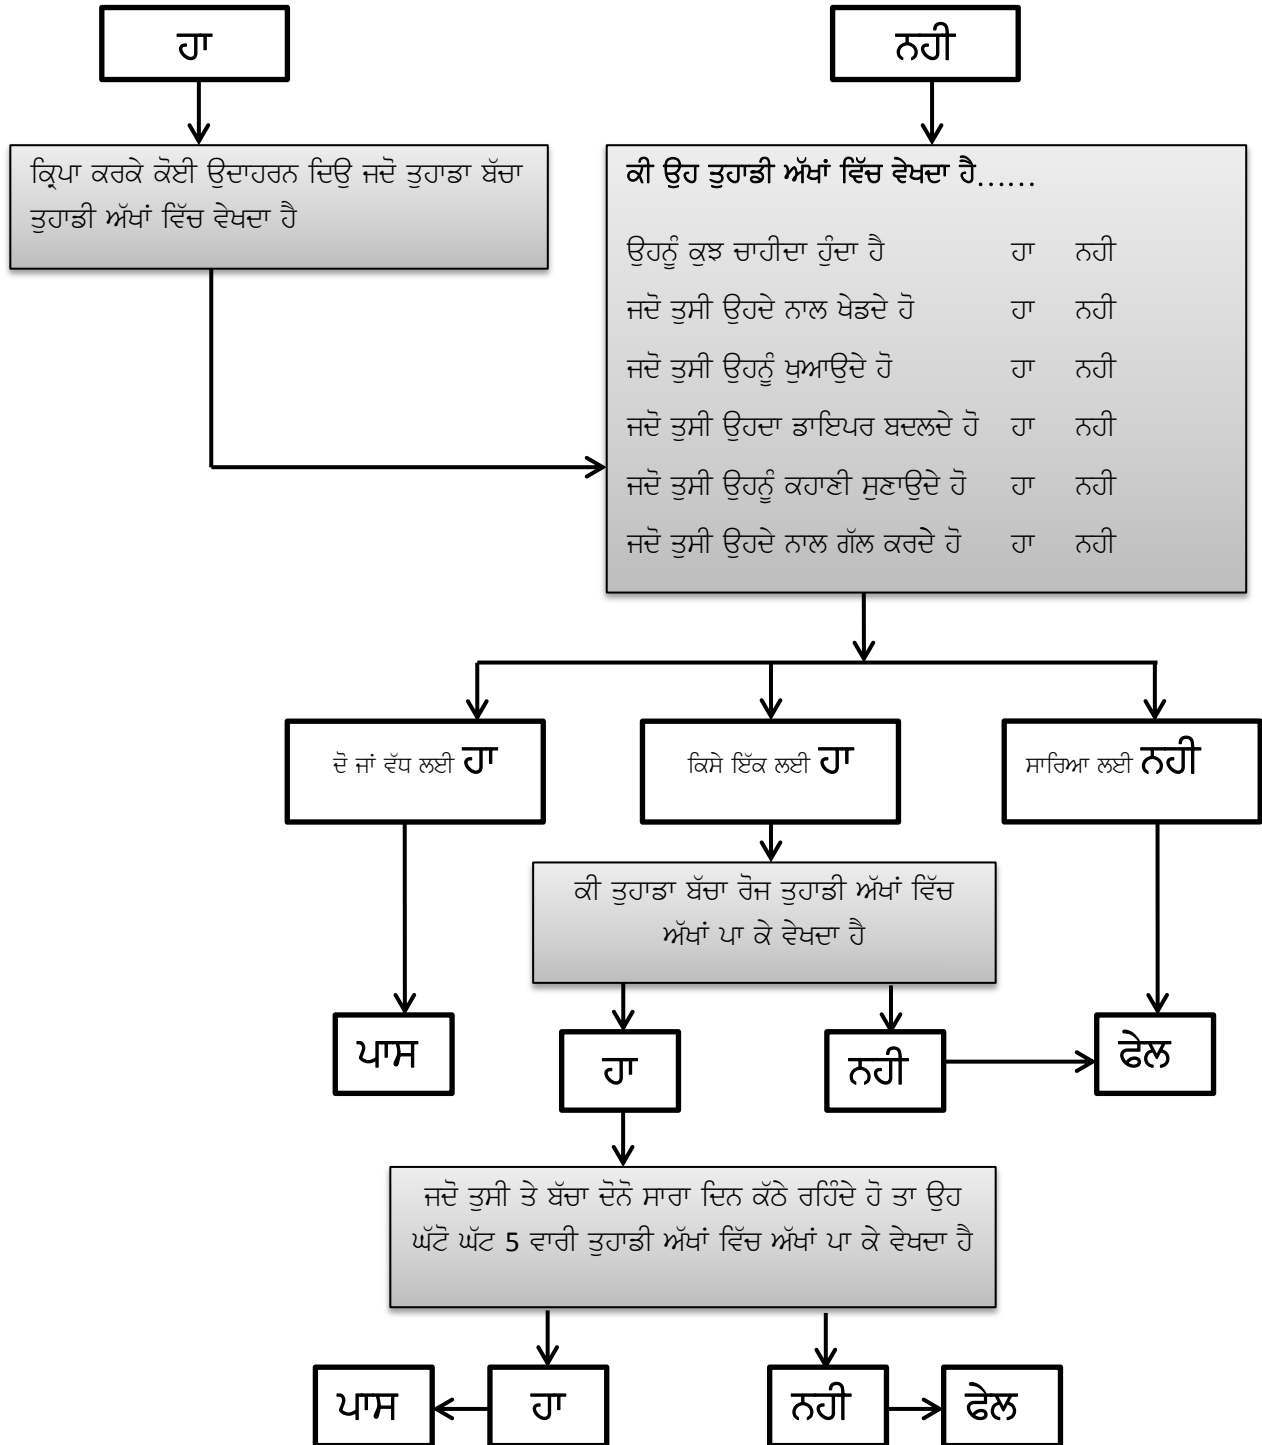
ਹਾ

ਨਹੀ

ਕ੍ਰਿਪਾ ਕਰਕੇ ਕੋਈ ਉਦਾਹਰਨ ਦਿਉ ਜਦੋ ਤੁਹਾਡਾ ਬੱਚਾ ਤੁਹਾਡੀ ਅੱਖਾਂ ਵਿੱਚ ਵੇਖਦਾ ਹੈ

ਕੀ ਉਹ ਤੁਹਾਡੀ ਅੱਖਾਂ ਵਿੱਚ ਵੇਖਦਾ ਹੈ......

| | | |
|---|---|---|
| ਉਹਨੂੰ ਕੁਝ ਚਾਹੀਦਾ ਹੁੰਦਾ ਹੈ | ਹਾ | ਨਹੀ |
| ਜਦੋ ਤੁਸੀ ਉਹਦੇ ਨਾਲ ਖੇਡਦੇ ਹੋ | ਹਾ | ਨਹੀ |
| ਜਦੋ ਤੁਸੀ ਉਹਨੂੰ ਖੁਆਉਦੇ ਹੋ | ਹਾ | ਨਹੀ |
| ਜਦੋ ਤੁਸੀ ਉਹਦਾ ਡਾਇਪਰ ਬਦਲਦੇ ਹੋ | ਹਾ | ਨਹੀ |
| ਜਦੋ ਤੁਸੀ ਉਹਨੂੰ ਕਹਾਣੀ ਸੁਣਾਉਦੇ ਹੋ | ਹਾ | ਨਹੀ |
| ਜਦੋ ਤੁਸੀ ਉਹਦੇ ਨਾਲ ਗੱਲ ਕਰਦੇ ਹੋ | ਹਾ | ਨਹੀ |

ਦੋ ਜਾਂ ਵੱਧ ਲਈ ਹਾ

ਕਿਸੇ ਇੱਕ ਲਈ ਹਾ

ਸਾਰਿਆ ਲਈ ਨਹੀ

ਕੀ ਤੁਹਾਡਾ ਬੱਚਾ ਰੋਜ ਤੁਹਾਡੀ ਅੱਖਾਂ ਵਿੱਚ ਅੱਖਾਂ ਪਾ ਕੇ ਵੇਖਦਾ ਹੈ

ਪਾਸ

ਹਾ

ਨਹੀ

ਫੇਲ

ਜਦੋ ਤੁਸੀ ਤੇ ਬੱਚਾ ਦੋਨੋ ਸਾਰਾ ਦਿਨ ਕੱਠੇ ਰਹਿੰਦੇ ਹੋ ਤਾ ਉਹ ਘੱਟੋ ਘੱਟ 5 ਵਾਰੀ ਤੁਹਾਡੀ ਅੱਖਾਂ ਵਿੱਚ ਅੱਖਾਂ ਪਾ ਕੇ ਵੇਖਦਾ ਹੈ

ਪਾਸ

ਹਾ

ਨਹੀ

ਫੇਲ